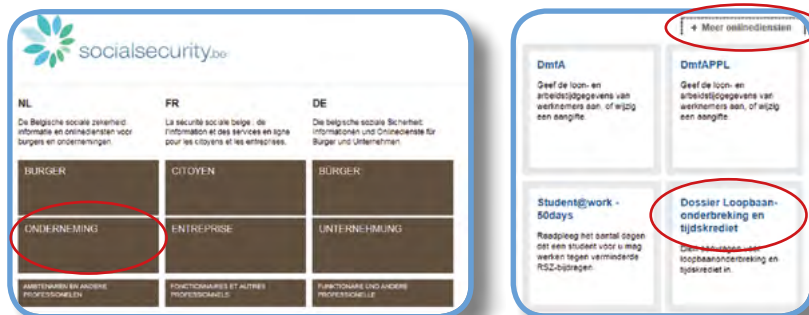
socialsecurity.be

NL

De Belgische sociale zekerheid: informatie en onlinediensten voor burgers en ondernemingen.

BURGER

ONDERNEMING

AMBTENAREN EN ANDERE PROFESSIONELEN

FR

La sécurité sociale belge : de l'information et des services en ligne pour les citoyens et les entreprises.

CITOYEN

ENTREPRISE

FONCTIONNAIRES ET AUTRES PROFESSIONNELS

DE

Die belgische soziale Sicherheit: Informationen und Onlinedienste für Bürger und Unternehmen.

BÜRGER

UNTERNEHMUNG

FUNKTIONARE UND ANDERE PROFESSIONELLE

+ Meer onlinediensten

DmfA

Geef de loon- en arbeidstijdgegevens van werknemers aan, of wijzig een aangifte.

DmfAPPL

Geef de loon- en arbeidstijdgegevens van werknemers aan, of wijzig een aangifte.

Student@work - 50days

Raadpleeg het aantal dagen dat een student voor u mag werken tegen verminderde RSZ-bijdragen.

Dossier Loopbaanonderbreking en tijdskrediet

Dien aanvragen voor loopbaanonderbreking en tijdskrediet in.